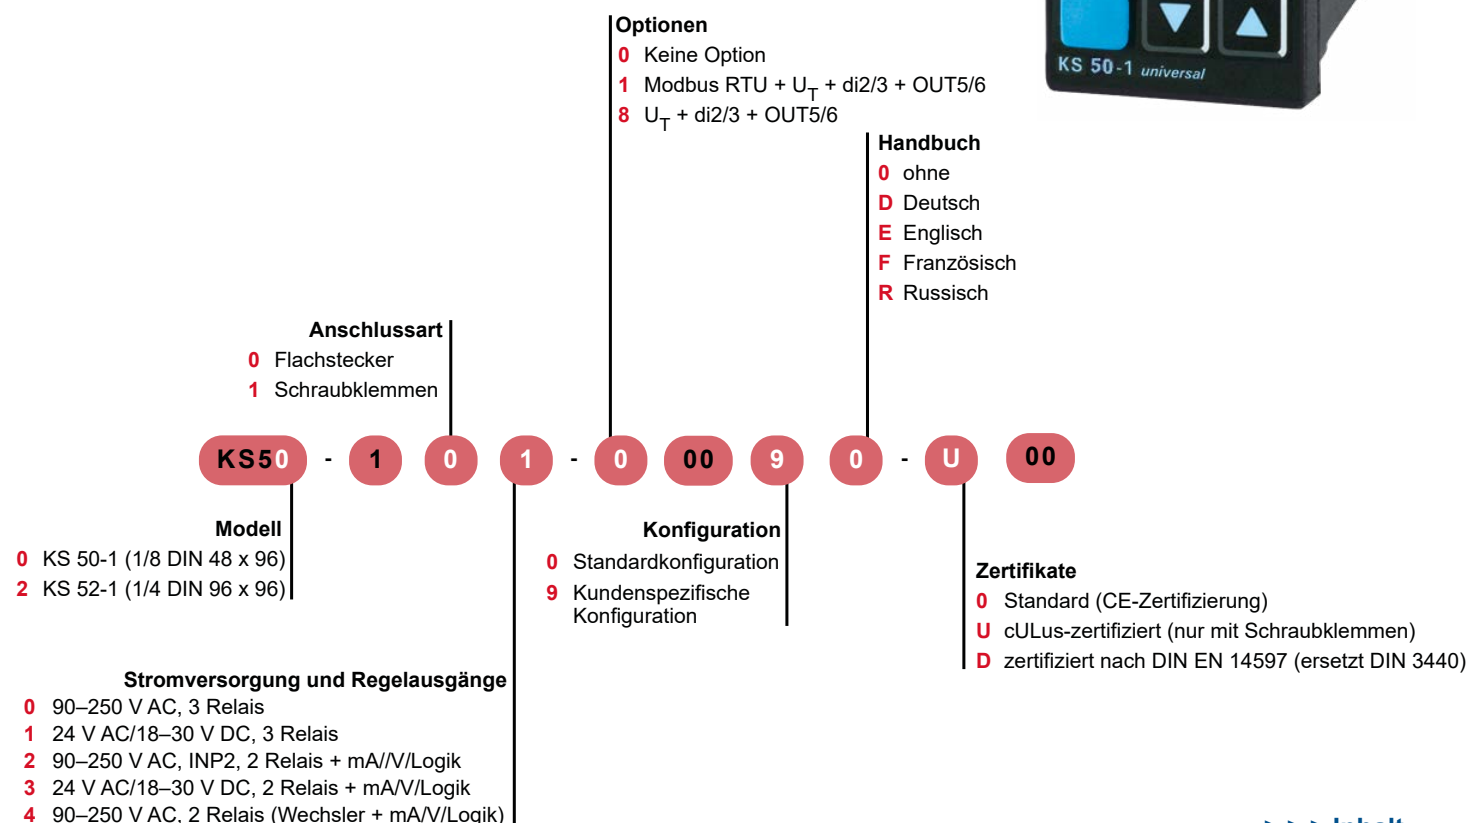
KS 50-1 universal

Optionen
0 Keine Option
1 Modbus RTU + $U_T$ + di2/3 + OUT5/6
8 $U_T$ + di2/3 + OUT5/6

Handbuch
0 ohne
D Deutsch
E Englisch
F Französisch
R Russisch

Anschlussart
0 Flachstecker
1 Schraubklemmen

KS50 - 1 0 1 - 0 00 9 0 - U 00

Modell
0 KS 50-1 (1/8 DIN 48 x 96)
2 KS 52-1 (1/4 DIN 96 x 96)

Konfiguration
0 Standardkonfiguration
9 Kundenspezifische Konfiguration

Zertifikate
0 Standard (CE-Zertifizierung)
U cULus-zertifiziert (nur mit Schraubklemmen)
D zertifiziert nach DIN EN 14597 (ersetzt DIN 3440)

Stromversorgung und Regelausgänge
0 90–250 V AC, 3 Relais
1 24 V AC/18–30 V DC, 3 Relais
2 90–250 V AC, INP2, 2 Relais + mA//V/Logik
3 24 V AC/18–30 V DC, 2 Relais + mA/V/Logik
4 90–250 V AC, 2 Relais (Wechsler + mA/V/Logik)

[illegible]